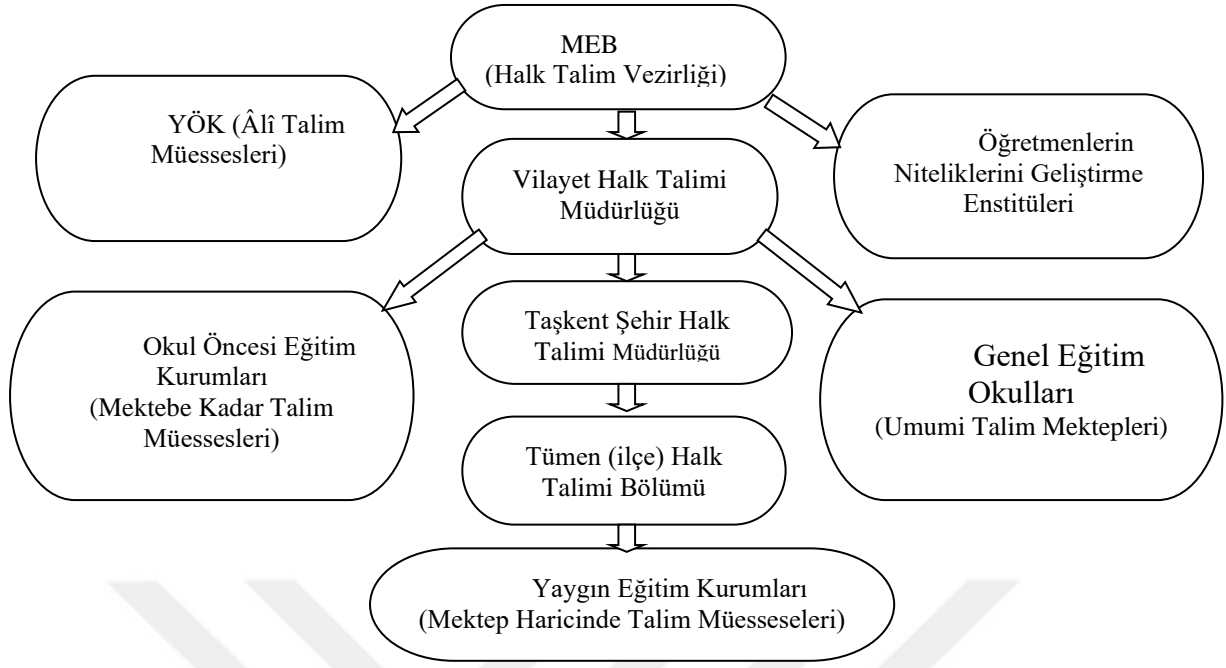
MEB
(Halk Talim Vezirliği)

YÖK (Âlî Talim Müessesleri)

Vilayet Halk Talimi Müdürlüğü

Öğretmenlerin Niteliklerini Geliştirme Enstitüleri

Okul Öncesi Eğitim Kurumları
(Mektebe Kadar Talim Müessesleri)

Taşkent Şehir Halk Talimi Müdürlüğü

Genel Eğitim Okulları
(Umumi Talim Mektepleri)

Tümen (ilçe) Halk Talimi Bölümü

Yaygın Eğitim Kurumları
(Mektep Haricinde Talim Müesseseleri)